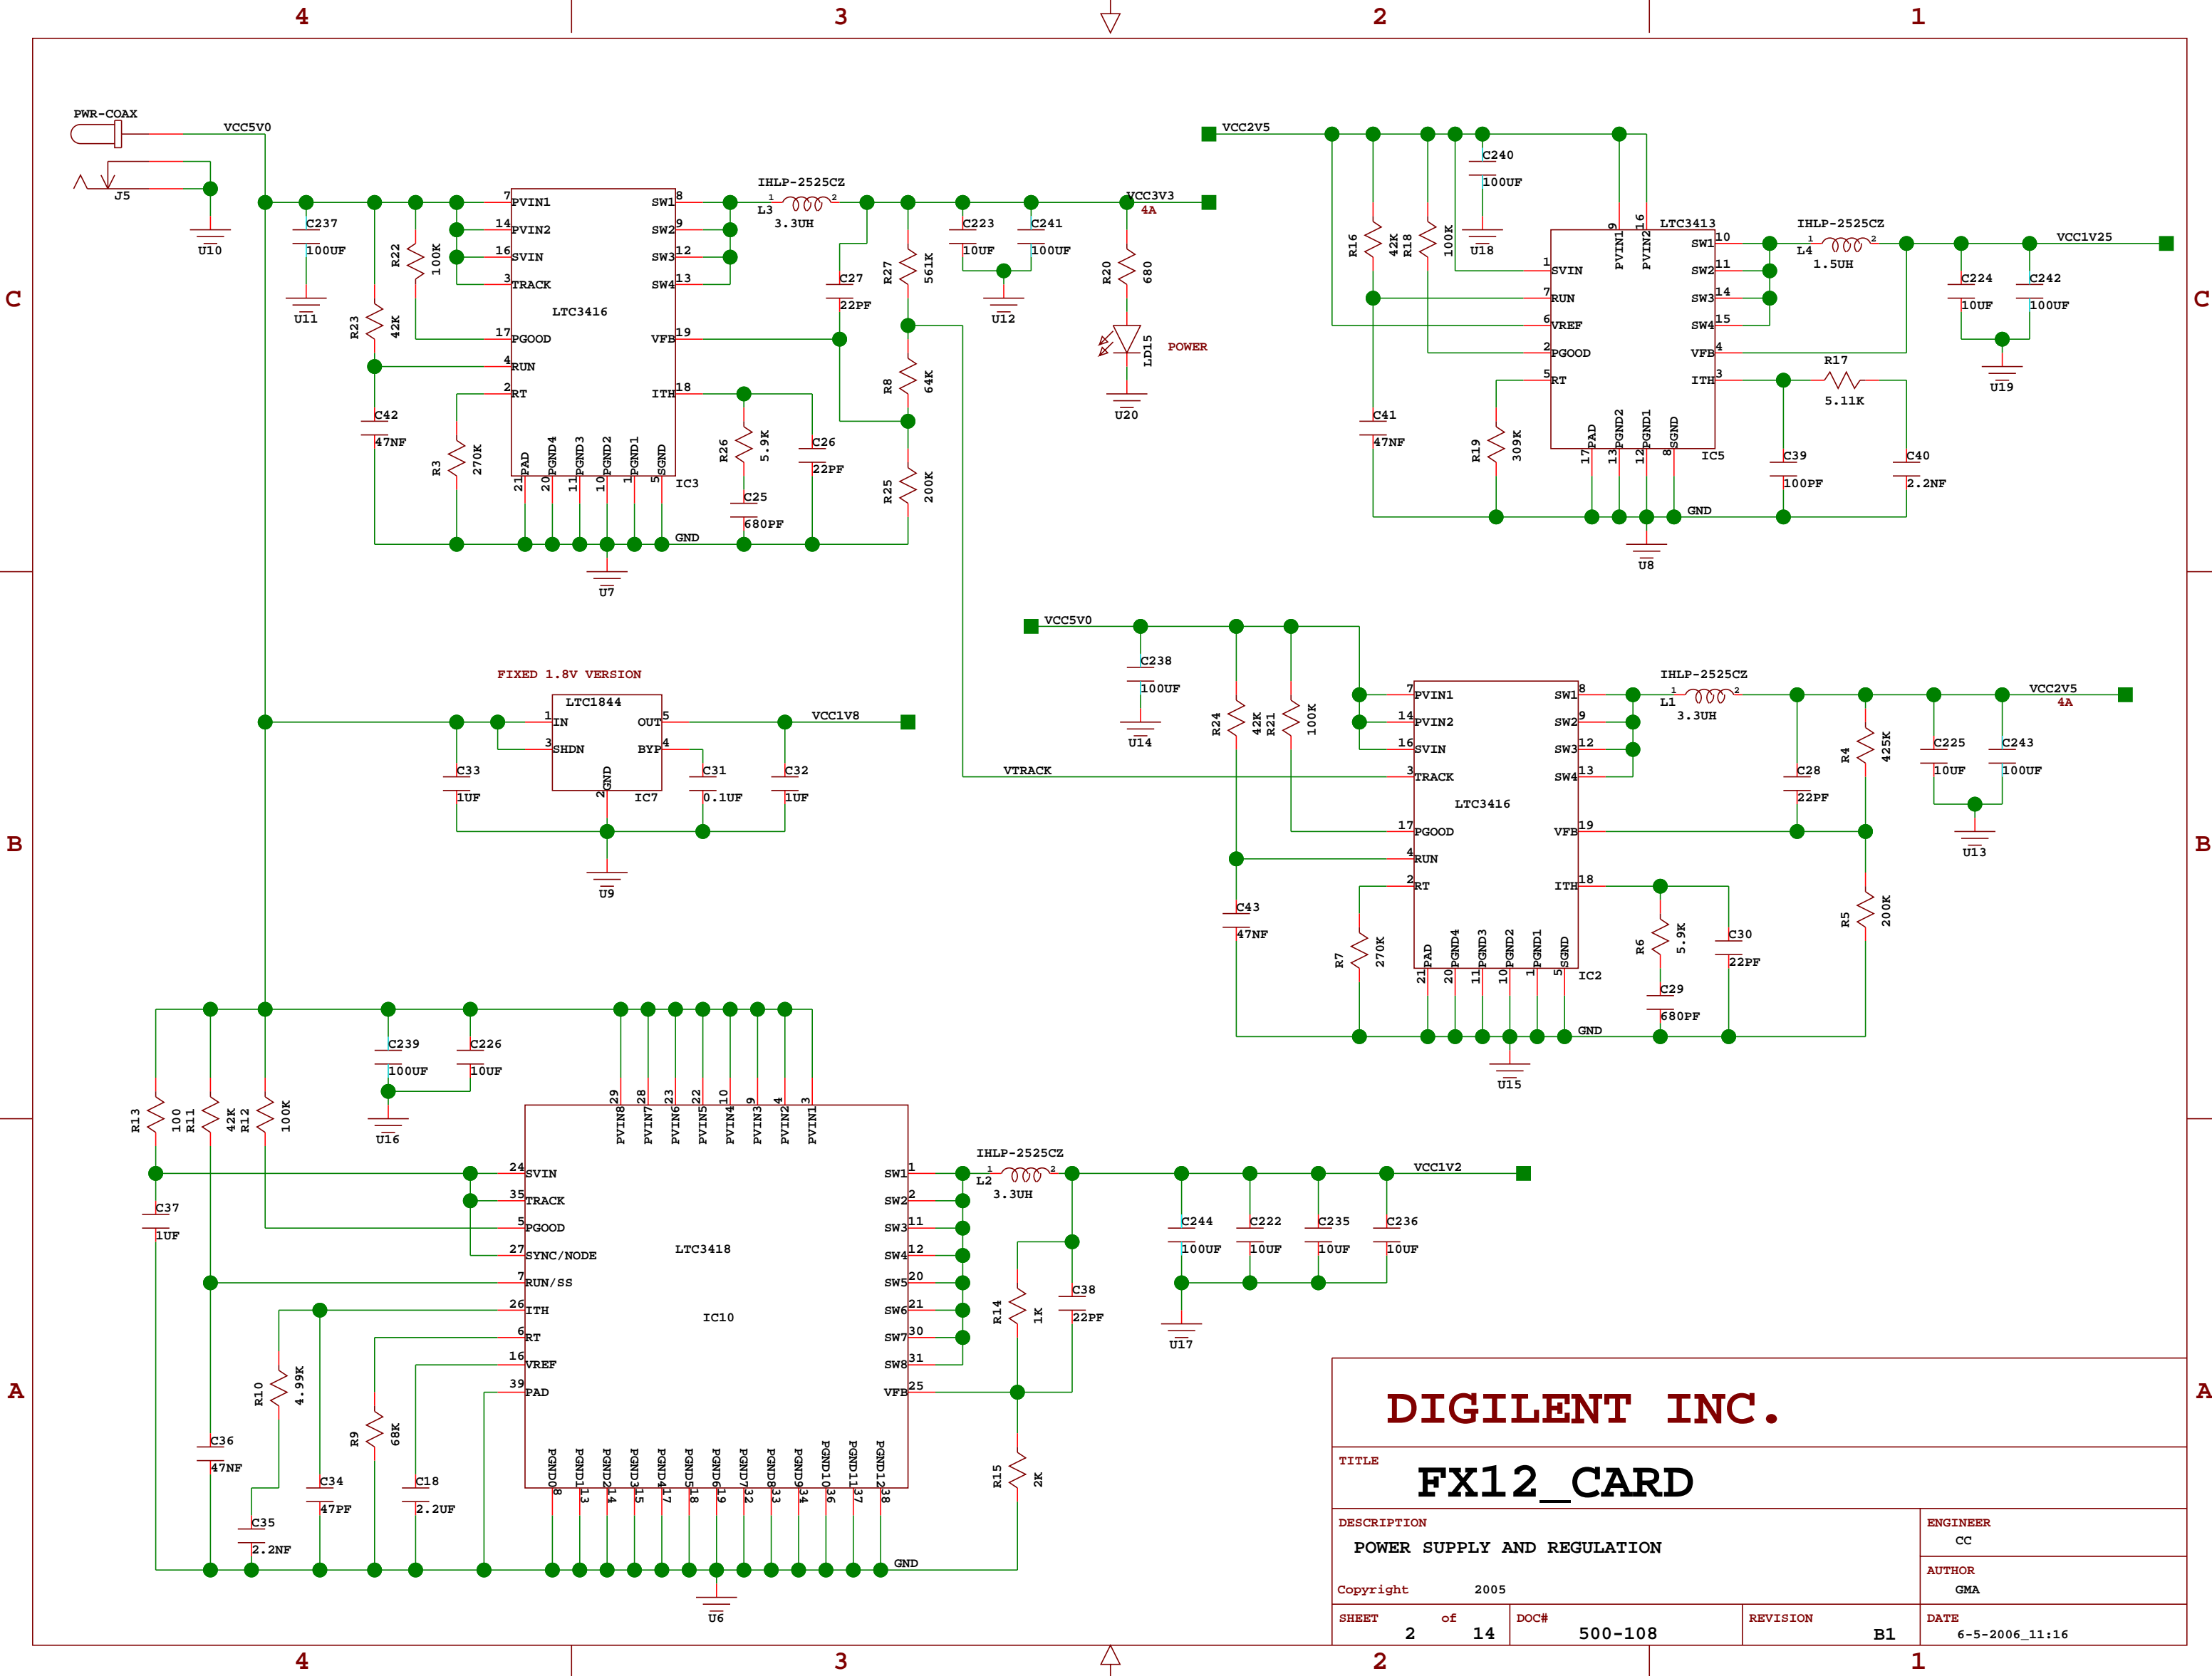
4 3 2 1

C B A

PWR-COAX
VCC5V0
J5
U10
C237
100UF
U11
R22 100K
R23 42K
C42 47NF
R3 270K
7 PVIN1
14 PVIN2
16 SVIN
3 TRACK
17 PGOOD
4 RUN
2 RT
LTC3416
SW1 8
SW2 9
SW3 12
SW4 13
VFB 19
ITH 18
21 PAD
20 PGND4
11 PGND3
10 PGND2
1 PGND1
5 SGND
IC3
GND
U7
IHLP-2525CZ
L3 3.3UH
C27 22PF
R26 5.9K
C25 680PF
C26 22PF
R27 561K
R8 64K
R25 200K
C223 10UF
C241 10UF
U12
VCC3V3
4A
R20 680
LD15
POWER
U20

VCC2V5
C240
100UF
U18
R16 42K
R18 100K
LTC3413
1 SVIN
7 RUN
6 VREF
2 PGOOD
5 RT
PVIN1 9
PVIN2 16
SW1 10
SW2 11
SW3 14
SW4 15
VFB 4
ITH 3
17 PAD
13 PGND2
12 PGND1
8 SGND
IC5
IHLP-2525CZ
L4 1.5UH
VCC1V25
C224 10UF
C242 100UF
U19
R17 5.11K
C39 100PF
C40 2.2NF
C41 47NF
R19 309K
GND
U8

FIXED 1.8V VERSION
LTC1844
1 IN
3 SHDN
OUT 5
BYP 4
GND 2
IC7
VCC1V8
C33 1UF
C31 0.1UF
C32 1UF
U9

VCC5V0
C238
100UF
U14
R24 42K
R21 100K
VTRACK
7 PVIN1
14 PVIN2
16 SVIN
3 TRACK
17 PGOOD
4 RUN
2 RT
LTC3416
SW1 8
SW2 9
SW3 12
SW4 13
VFB 19
ITH 18
21 PAD
20 PGND4
11 PGND3
10 PGND2
1 PGND1
5 SGND
IC2
GND
U15
IHLP-2525CZ
L1 3.3UH
VCC2V5
4A
C28 22PF
R4 425K
R5 200K
C225 10UF
C243 100UF
U13
C43 47NF
R7 270K
R6 5.9K
C29 680PF
C30 22PF

R13 100
R11 42K
R12 100K
C239 100UF
C226 10UF
U16
C37 1UF
C36 47NF
C35 2.2NF
R10 4.99K
C34 47PF
R9 68K
C18 2.2UF
29 PVIN8
28 PVIN7
23 PVIN6
22 PVIN5
10 PVIN4
9 PVIN3
4 PVIN2
3 PVIN1
24 SVIN
35 TRACK
5 PGOOD
27 SYNC/NODE
7 RUN/SS
26 ITH
6 RT
16 VREF
39 PAD
LTC3418
IC10
SW1 1
SW2 2
SW3 11
SW4 12
SW5 20
SW6 21
SW7 30
SW8 31
VFB 25
PGND0 8
PGND1 13
PGND2 14
PGND3 15
PGND4 17
PGND5 18
PGND6 19
PGND7 32
PGND8 33
PGND9 34
PGND10 36
PGND11 37
PGND12 38
GND
U6
IHLP-2525CZ
L2 3.3UH
C38 22PF
R14 1K
R15 2K
VCC1V2
C244 100UF
C222 10UF
C235 10UF
C236 10UF
U17

DIGILENT INC.
TITLE
FX12_CARD
DESCRIPTION
POWER SUPPLY AND REGULATION
ENGINEER
CC
AUTHOR
GMA
Copyright 2005
SHEET 2 of 14
DOC# 500-108
REVISION B1
DATE 6-5-2006_11:16